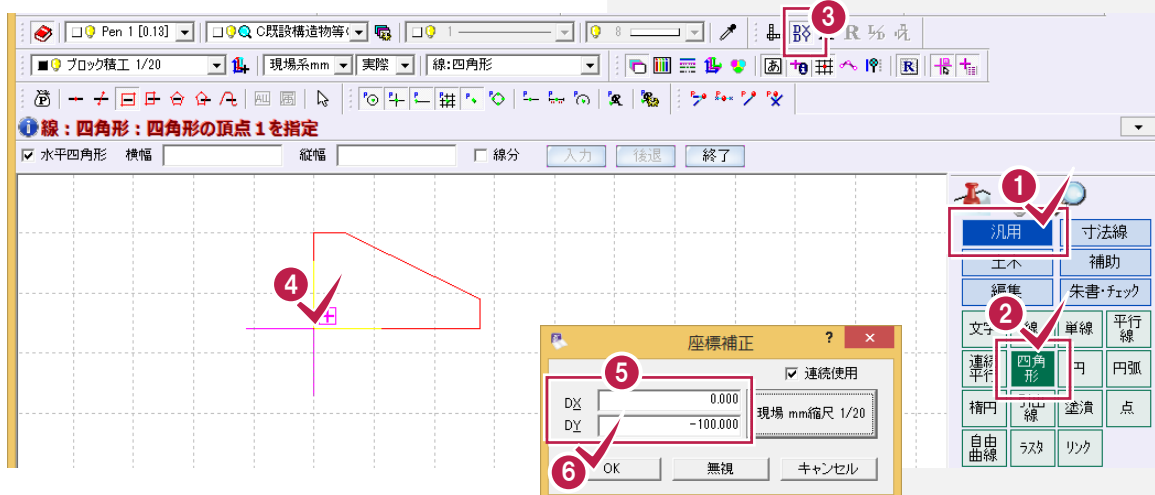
Pen 1 [0.13]
C既設構造物等(
1
8
3
ブロック積工 1/20
現場系mm
実際
線:四角形
線:四角形:四角形の頂点1を指定
水平四角形 横幅 縦幅 線分 入力 後退 終了
1
汎用
寸法線
土木
補助
編集
朱書・ﾁｪｯｸ
2
文字
線
単線
平行線
連続平行
四角形
円
円弧
楕円
線
塗潰
点
自由曲線
ﾗｽﾀ
ﾘﾝｸ
4
座標補正
?
×
5
連続使用
DX 0.000
DY -100.000
現場 mm縮尺 1/20
6
OK
無視
キャンセル